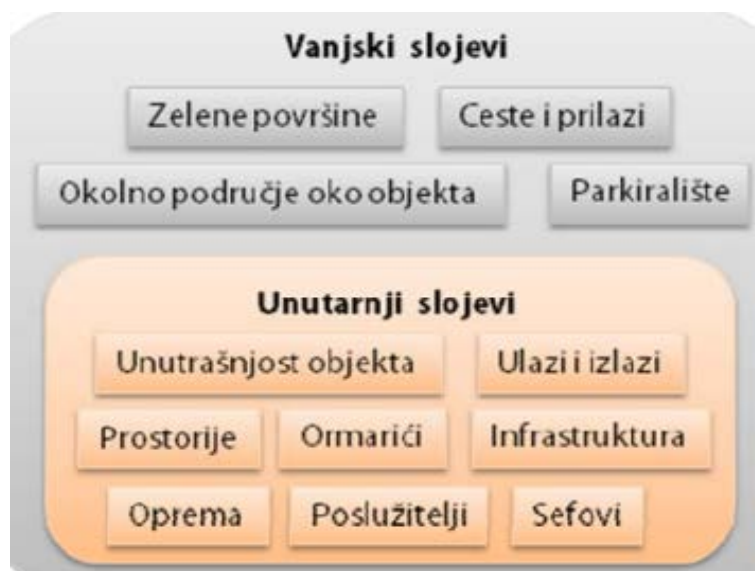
Vanjski slojevi

Zelene površine

Ceste i prilazi

Okolno područje oko objekta

Parkiralište

Unutarnji slojevi

Unutrašnjost objekta

Ulazi i izlazi

Prostorije

Ormarići

Infrastruktura

Oprema

Poslužitelji

Sefovi